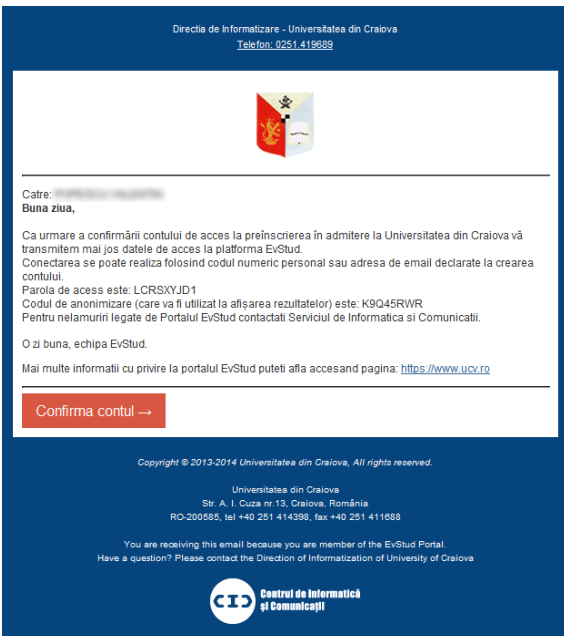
Directia de Informatizare - Universitatea din Craiova
Telefon: 0251.419689

Catre: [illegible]
Buna ziua,

Ca urmare a confirmării contului de acces la preînscrierea în admitere la Universitatea din Craiova vă transmitem mai jos datele de acces la platforma EvStud.
Conectarea se poate realiza folosind codul numeric personal sau adresa de email declarate la crearea contului.
Parola de acess este: LCRSXYJD1
Codul de anonimizare (care va fi utilizat la afişarea rezultatelor) este: K9Q45RWR
Pentru nelamuriri legate de Portalul EvStud contactati Serviciul de Informatica si Comunicatii.

O zi buna, echipa EvStud.

Mai multe informatii cu privire la portalul EvStud puteti afla accesand pagina: https://www.ucv.ro

Confirma contul →

Copyright © 2013-2014 Universitatea din Craiova, All rights reserved.

Universitatea din Craiova
Str. A. I. Cuza nr.13, Craiova, România
RO-200585, tel +40 251 414398, fax +40 251 411688

You are receiving this email because you are member of the EvStud Portal.
Have a question? Please contact the Direction of Informatization of University of Craiova

CIC Centrul de Informatică şi Comunicaţii